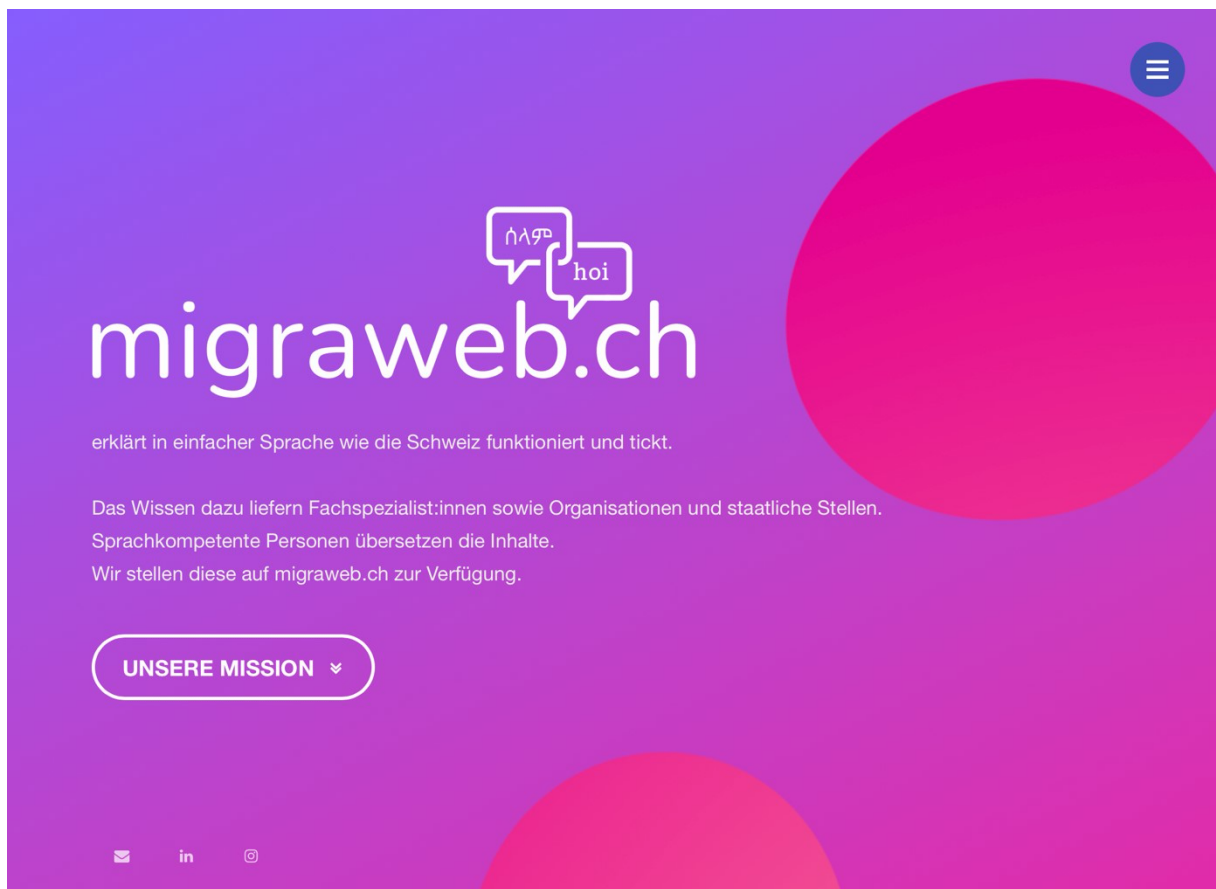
ሰላም

hoi

migraweb.ch

erklärt in einfacher Sprache wie die Schweiz funktioniert und tickt.

Das Wissen dazu liefern Fachspezialist:innen sowie Organisationen und staatliche Stellen.
Sprachkompetente Personen übersetzen die Inhalte.
Wir stellen diese auf migraweb.ch zur Verfügung.

UNSERE MISSION

in